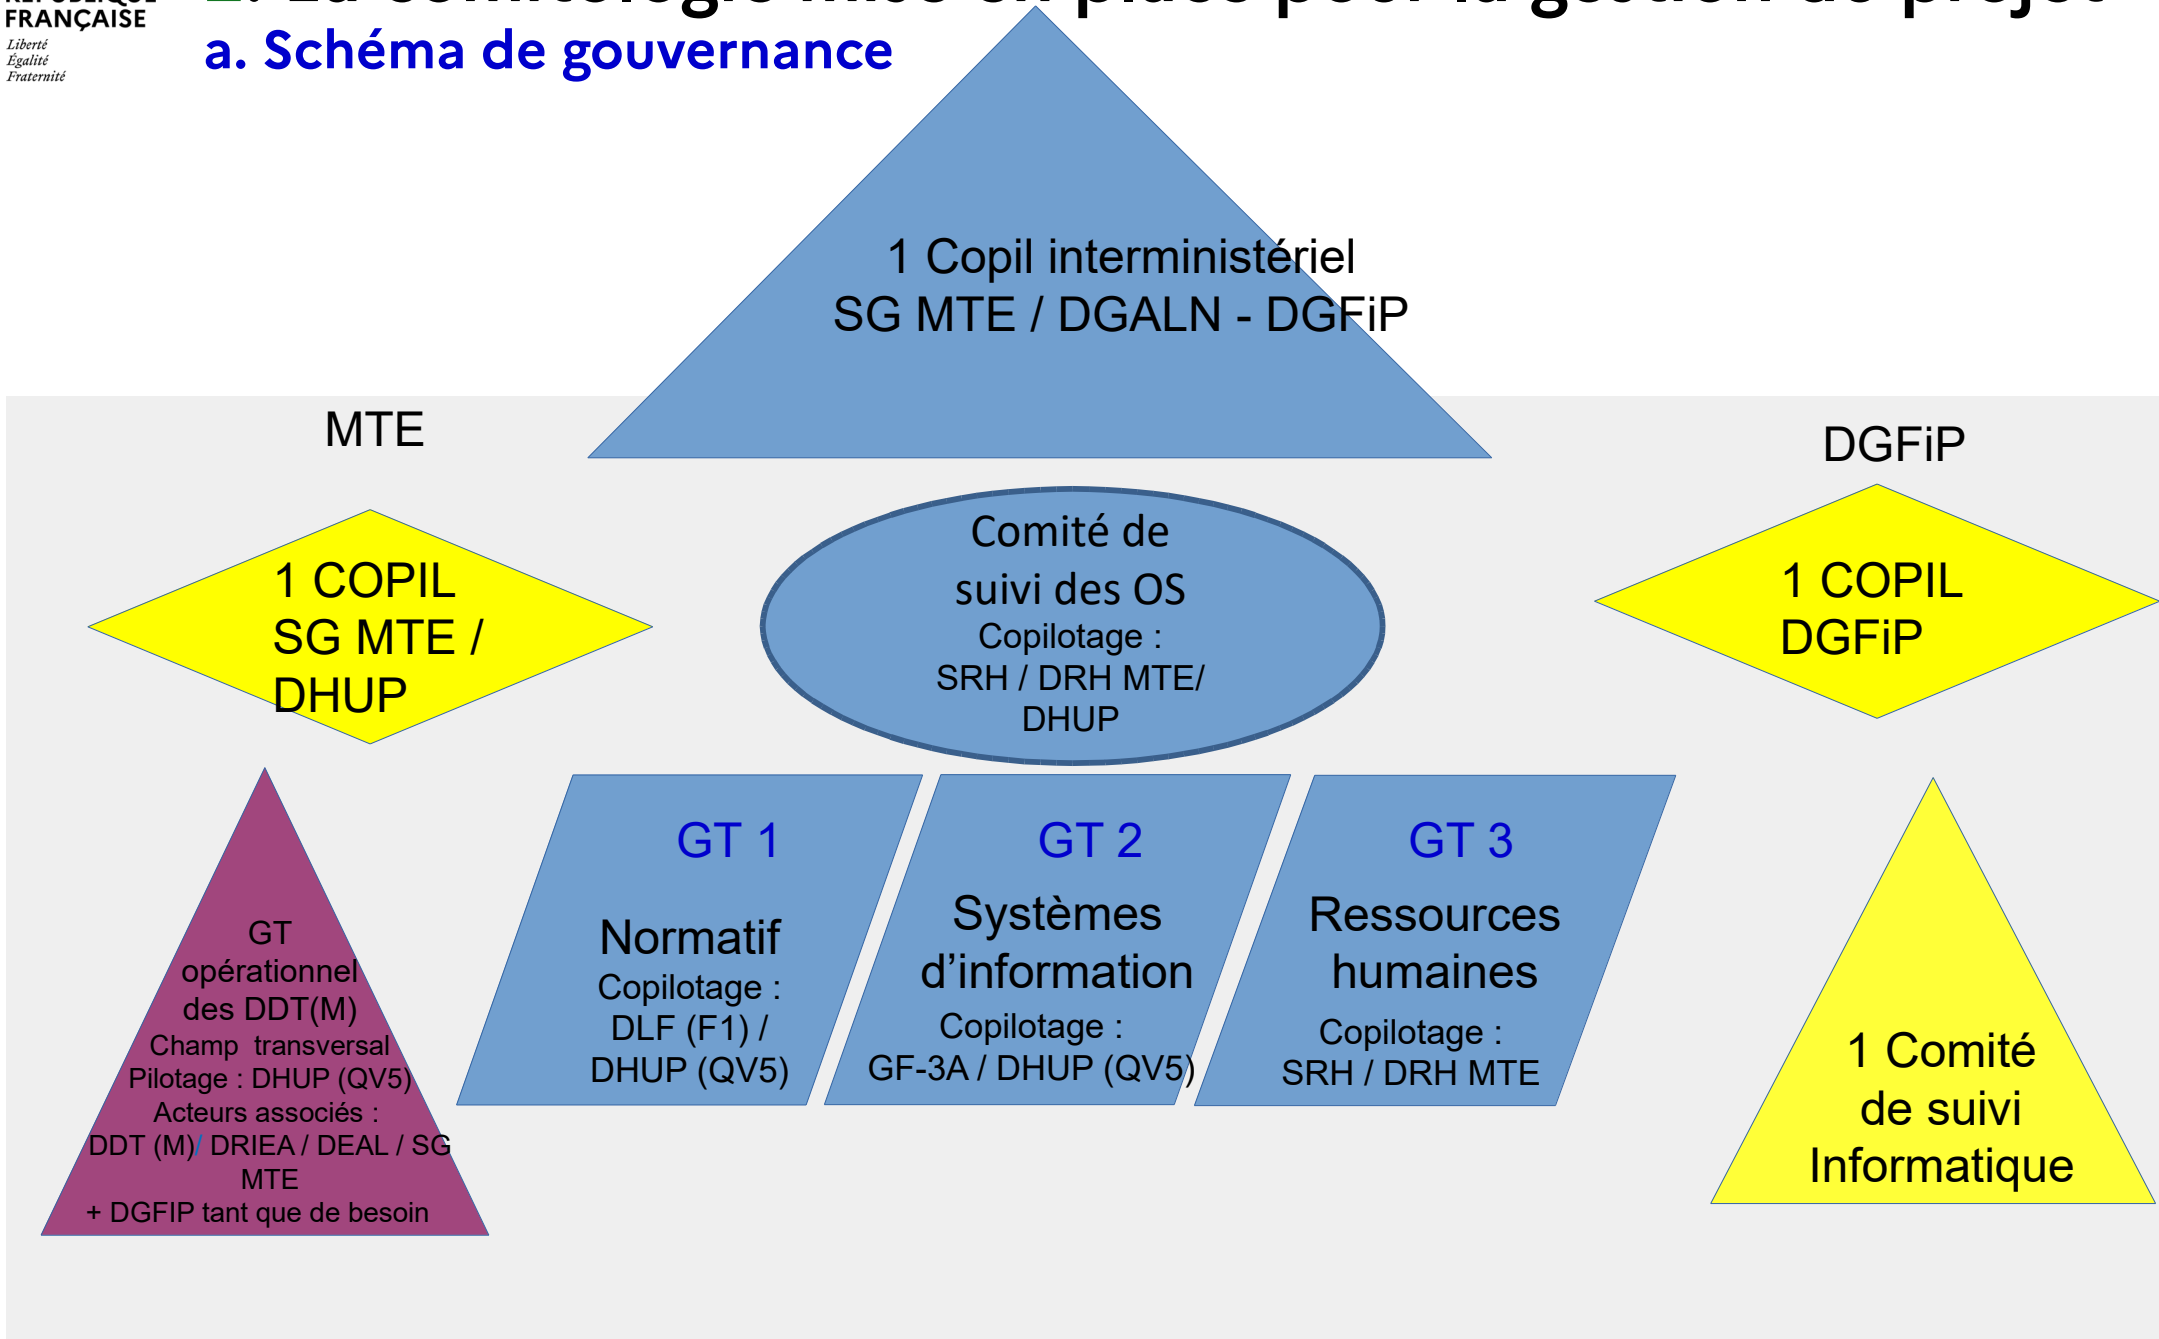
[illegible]
FRANÇAISE
Liberté
Égalité
Fraternité

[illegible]

a. Schéma de gouvernance

1 Copil interministériel
SG MTE / DGALN - DGFiP

MTE

DGFiP

1 COPIL
SG MTE /
DHUP

Comité de suivi des OS
Copilotage :
SRH / DRH MTE/
DHUP

1 COPIL
DGFiP

GT opérationnel des DDT(M)
Champ transversal
Pilotage : DHUP (QV5)
Acteurs associés :
DDT (M)/ DRIEA / DEAL / SG MTE
+ DGFIP tant que de besoin

GT 1
Normatif
Copilotage :
DLF (F1) /
DHUP (QV5)

GT 2
Systèmes d'information
Copilotage :
GF-3A / DHUP (QV5)

GT 3
Ressources humaines
Copilotage :
SRH / DRH MTE

1 Comité
de suivi
Informatique